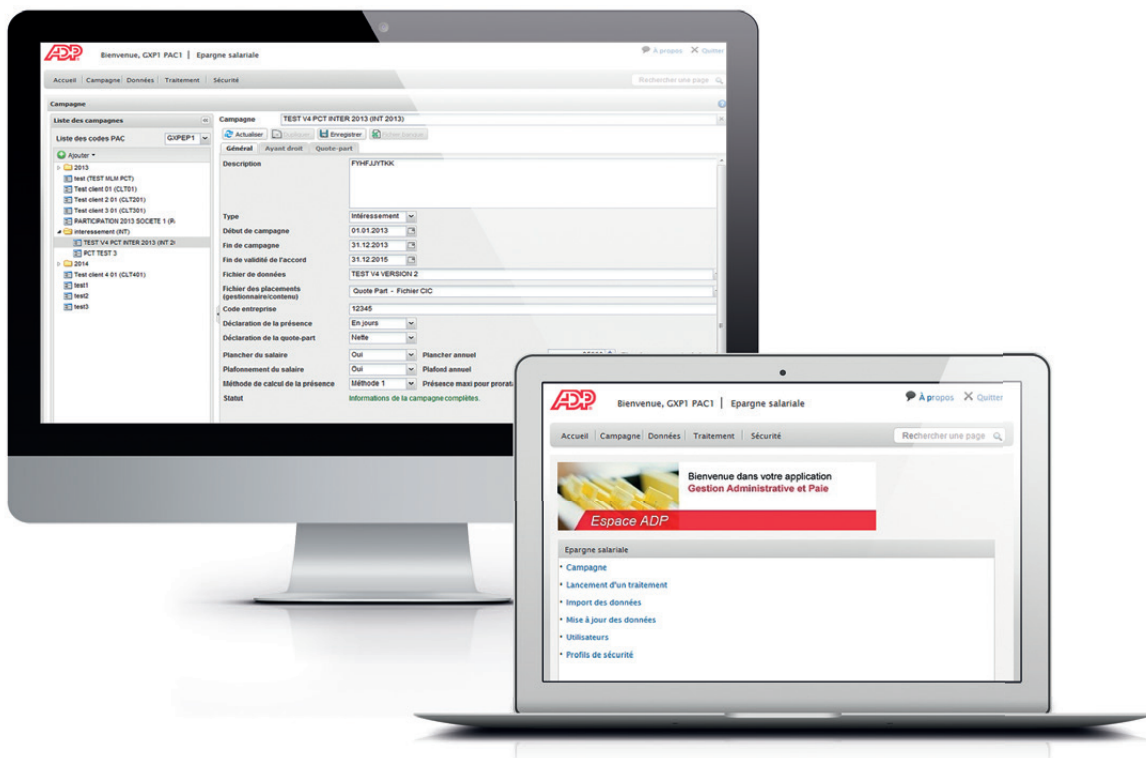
ADP Bienvenue, GXP1 PAC1 | Epargne salariale

À propos ✕ Quitter

Accueil | Campagne | Données | Traitement | Sécurité

Rechercher une page

Campagne

Liste des campagnes

Liste des codes PAC GXPEP1

Ajouter

2013
test (TEST MLM PCT)
Test client 01 (CLT01)
Test client 2 01 (CLT201)
Test client 3 01 (CLT301)
PARTICIPATION 2013 SOCIETE 1 (P
interessement (INT)
TEST V4 PCT INTER 2013 (INT 2
PCT TEST 3
2014
Test client 4 01 (CLT401)
test1
test2
test3

Campagne TEST V4 PCT INTER 2013 (INT 2013)

Actualiser Dupliquer Enregistrer Fermer

Général | Ayant droit | Quote-part

Description FYHFJJYTKK

Type Intéressement
Début de campagne 01.01.2013
Fin de campagne 31.12.2013
Fin de validité de l'accord 31.12.2015
Fichier de données TEST V4 VERSION 2
Fichier des placements (gestionnaire/contenu) Quote Part - Fichier CIC
Code entreprise 12345
Déclaration de la présence En jours
Déclaration de la quote-part Nette
Plancher du salaire Oui Plancher annuel
Plafonnement du salaire Oui Plafond annuel
Méthode de calcul de la présence Méthode 1 Présence maxi pour prorat
Statut Informations de la campagne complètes.

ADP Bienvenue, GXP1 PAC1 | Epargne salariale

À propos ✕ Quitter

Accueil | Campagne | Données | Traitement | Sécurité

Rechercher une page

Bienvenue dans votre application
Gestion Administrative et Paie

Espace ADP

Epargne salariale

Campagne
Lancement d'un traitement
Import des données
Mise à jour des données
Utilisateurs
Profils de sécurité